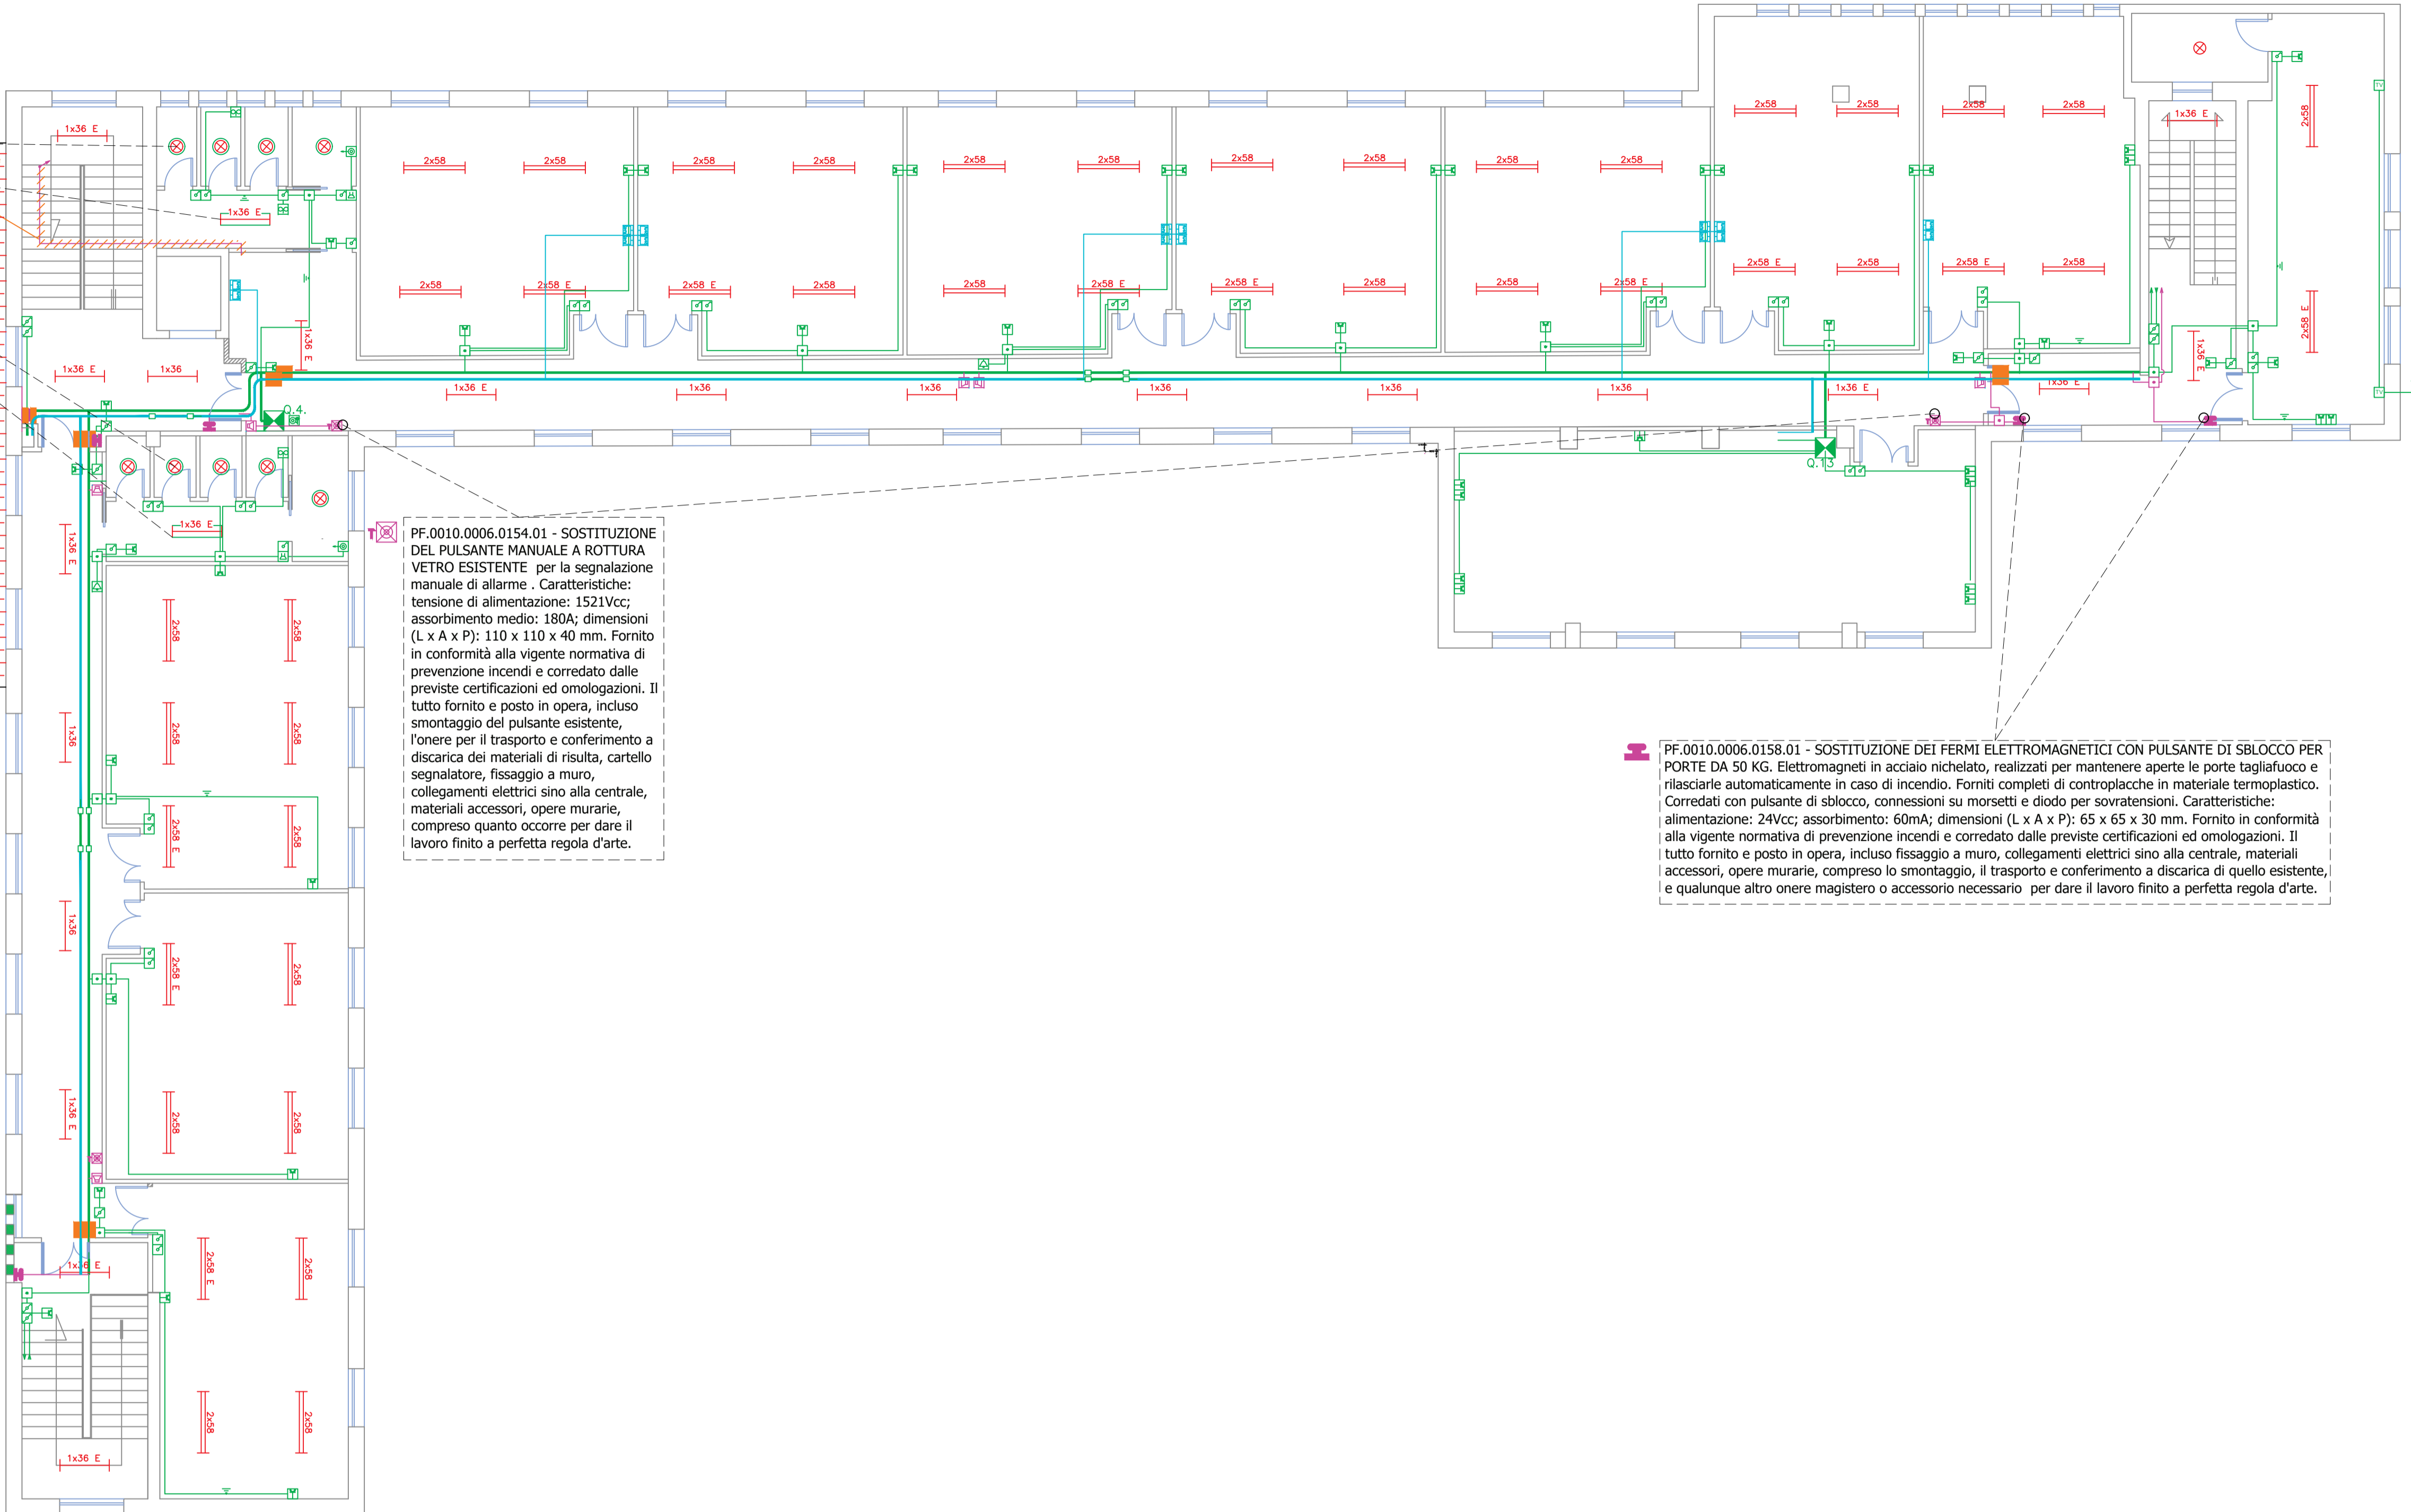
PF.0010.0006.0154.01 - SOSTITUZIONE DEL PULSANTE MANUALE A ROTTURA VETRO ESISTENTE per la segnalazione manuale di allarme . Caratteristiche: tensione di alimentazione: 1521Vcc; assorbimento medio: 180A; dimensioni (L x A x P): 110 x 110 x 40 mm. Fornito in conformità alla vigente normativa di prevenzione incendi e corredato dalle previste certificazioni ed omologazioni. Il tutto fornito e posto in opera, incluso smontaggio del pulsante esistente, l'onere per il trasporto e conferimento a discarica dei materiali di risulta, cartello segnalatore, fissaggio a muro, collegamenti elettrici sino alla centrale, materiali accessori, opere murarie, compreso quanto occorre per dare il lavoro finito a perfetta regola d'arte.

PF.0010.0006.0158.01 - SOSTITUZIONE DEI FERMI ELETTROMAGNETICI CON PULSANTE DI SBLOCCO PER PORTE DA 50 KG. Elettromagneti in acciaio nichelato, realizzati per mantenere aperte le porte tagliafuoco e rilasciarle automaticamente in caso di incendio. Forniti completi di controplacche in materiale termoplastico. Corredati con pulsante di sblocco, connessioni su morsetti e diodo per sovratensioni. Caratteristiche: alimentazione: 24Vcc; assorbimento: 60mA; dimensioni (L x A x P): 65 x 65 x 30 mm. Fornito in conformità alla vigente normativa di prevenzione incendi e corredato dalle previste certificazioni ed omologazioni. Il tutto fornito e posto in opera, incluso fissaggio a muro, collegamenti elettrici sino alla centrale, materiali accessori, opere murarie, compreso lo smontaggio, il trasporto e conferimento a discarica di quello esistente, e qualunque altro onere magistero o accessorio necessario per dare il lavoro finito a perfetta regola d'arte.

1x36 E 1x36 E 2x58 2x58 2x58 2x58 2x58 2x58 2x58 2x58 2x58 2x58 2x58 2x58 2x58 2x58 2x58 2x58 1x36 E 2x58
2x58 2x58 E 2x58 E 2x58 2x58 2x58 E 2x58 E 2x58 2x58 2x58 E 2x58 E 2x58 2x58 E 2x58 2x58 E 1x36 E
1x36 E 1x36 1x36 E 1x36 1x36 1x36 1x36 1x36 1x36 E 1x36 E 1x36 E Q.4. Q.13
1x36 E 1x36 E 2x58 2x58 1x36 2x58 2x58 2x58 E 2x58 1x36 2x58 E 2x58 1x36 E 2x58 2x58 2x58 E 2x58 1x36 E 2x58 2x58 1x36 E